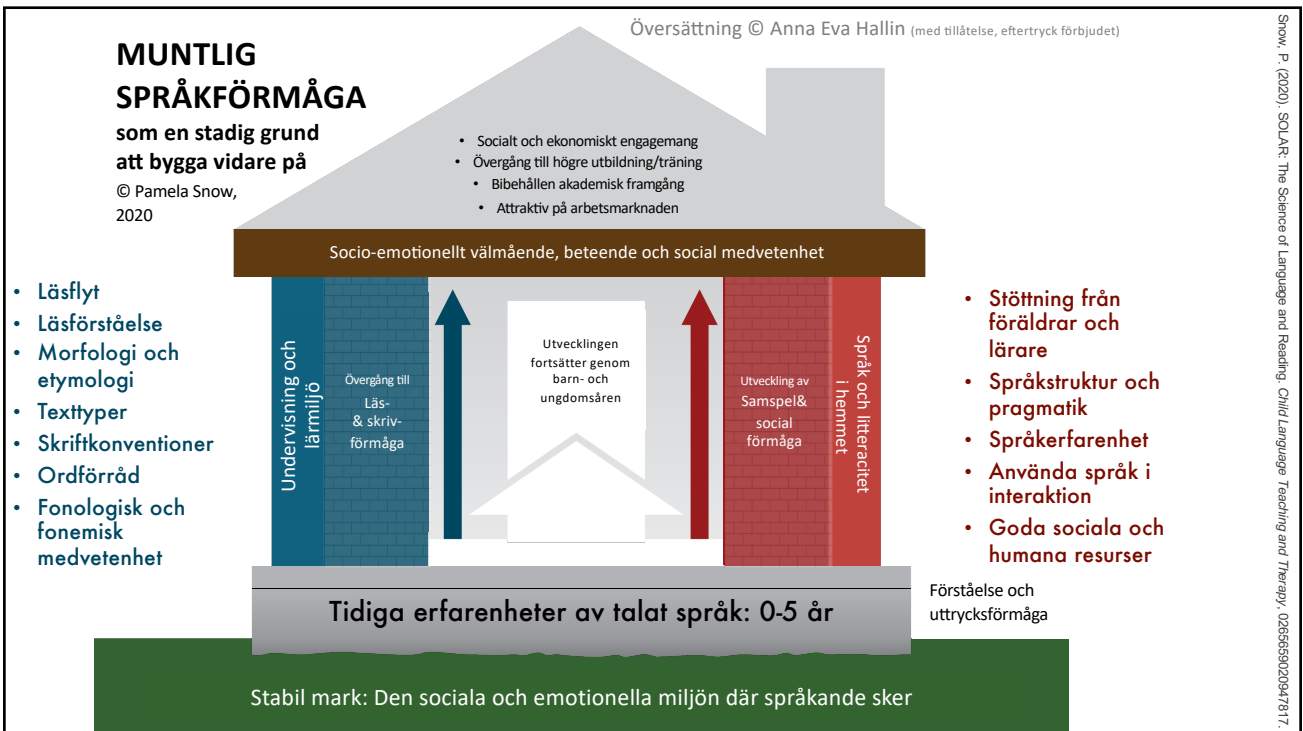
MUNTLIG SPRÅKFÖRMÅGA

som en stadig grund att bygga vidare på

© Pamela Snow, 2020

Översättning © Anna Eva Hallin (med tillåtelse, eftertryck förbjudet)

- Socialt och ekonomiskt engagemang
- Övergång till högre utbildning/träning
- Bibehållen akademisk framgång
- Attraktiv på arbetsmarknaden

Socio-emotionellt välmående, beteende och social medvetenhet

- Läsflyt
- Läsförståelse
- Morfologi och etymologi
- Texttyper
- Skriftkonventioner
- Ordförråd
- Fonologisk och fonemisk medvetenhet

Undervisning och lärmiljö

Övergång till Läs- & skriv-förmåga

Utvecklingen fortsätter genom barn- och ungdomsåren

Utveckling av Samspel& social förmåga

Språk och litteracitet i hemmet

- Stöttning från föräldrar och lärare
- Språkstruktur och pragmatik
- Språkerfarenhet
- Använda språk i interaktion
- Goda sociala och humana resurser

Tidiga erfarenheter av talat språk: 0-5 år

Förståelse och uttrycksförmåga

Stabil mark: Den sociala och emotionella miljön där språkande sker

Snow, P. (2020). SOLAR: The Science of Language and Reading. Child Language Teaching and Therapy, 0265659020947817.